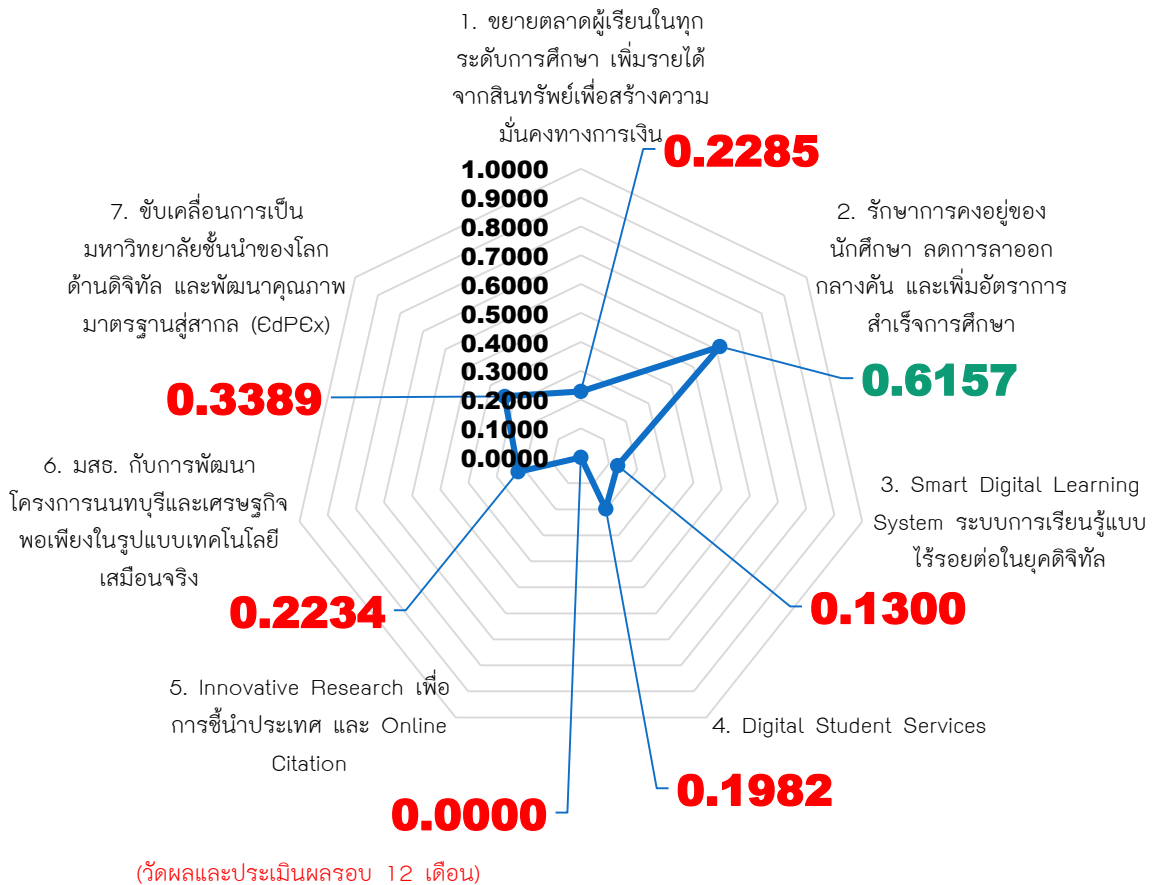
1. ขยายตลาดผู้เรียนในทุกระดับการศึกษา เพิ่มรายได้จากสินทรัพย์เพื่อสร้างความมั่นคงทางการเงิน

0.2285

1.0000
0.9000
0.8000
0.7000
0.6000
0.5000
0.4000
0.3000
0.2000
0.1000
0.0000

7. ขับเคลื่อนการเป็นมหาวิทยาลัยชั้นนำของโลกด้านดิจิทัล และพัฒนาคุณภาพมาตรฐานสู่สากล (EdPEx)

0.3389

2. รักษาการคงอยู่ของนักศึกษา ลดการลาออกกลางคัน และเพิ่มอัตราการสำเร็จการศึกษา

0.6157

6. มสธ. กับการพัฒนาโครงการนนทบุรีและเศรษฐกิจพอเพียงในรูปแบบเทคโนโลยีเสมือนจริง

3. Smart Digital Learning System ระบบการเรียนรู้แบบไร้รอยต่อในยุคดิจิทัล

0.2234

0.1300

5. Innovative Research เพื่อการชี้นำประเทศ และ Online Citation

4. Digital Student Services

0.1982

0.0000

(วัดผลและประเมินผลรอบ 12 เดือน)